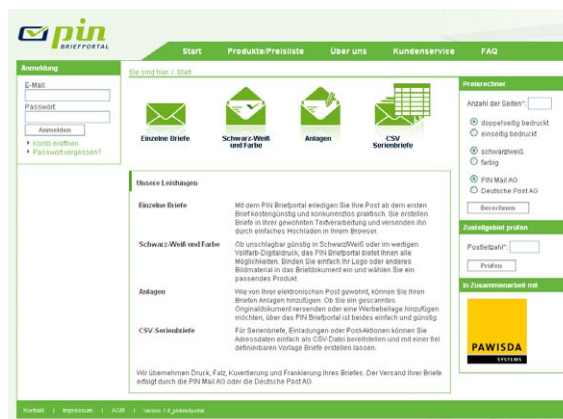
pin
BRIEFPORTAL

Start | Produkte/Preisliste | Über uns | Kundenservice | FAQ

Anmeldung
E-Mail:
Passwort:
Anmelden
Konto eröffnen
Passwort vergessen?

Sie sind hier: / Start

Einzelne Briefe
Schwarz-Weiß und Farbe
Anlagen
CSV Serienbriefe

Unsere Leistungen

| | |
|---|---|
| Einzelne Briefe | Mit dem PIN Briefportal erledigen Sie Ihre Post ab dem ersten Brief kostengünstig und konkurrenzlos praktisch. Sie erstellen Briefe in Ihrer gewohnten Textverarbeitung und versenden ihn durch einfaches Hochladen in Ihrem Browser. |
| Schwarz-Weiß und Farbe | Ob unschlagbar günstig in Schwarz/Weiß oder im werbigen Vollfarb-Digitaldruck, das PIN Briefportal bietet Ihnen alle Möglichkeiten. Binden Sie einfach Ihr Logo oder anderes Bildmaterial in das Briefdokument ein und wählen Sie ein passendes Produkt. |
| Anlagen | Wie von Ihrer elektronischen Post gewohnt, können Sie Ihren Briefen Anlagen hinzufügen. Ob Sie ein gescanntes Originaldokument versenden oder eine Werbebeilage hinzufügen möchten, über das PIN Briefportal ist beides einfach und günstig. |
| CSV-Serienbriefe | Für Serienbriefe, Einladungen oder Post-Aktionen können Sie Adressdaten einfach als CSV-Datei bereitstellen und mit einer frei definierbaren Vorlage Briefe erstellen lassen. |

Wir übernehmen Druck, Falz, Kuvertierung und Frankierung Ihres Briefes. Der Versand Ihrer Briefe erfolgt durch die PIN Mail AG oder die Deutsche Post AG.

Preisrechner
Anzahl der Seiten*:
doppelseitig bedruckt
einseitig bedruckt
schwarz/weiß
farbig
PIN Mail AG
Deutsche Post AG
Berechnen

Zustellgebiet prüfen
Postleitzahl*:
Prüfen

In Zusammenarbeit mit
PAWISDA
SYSTEMS

Kontakt | Impressum | AGB | Version 1.0_pinbriefportal